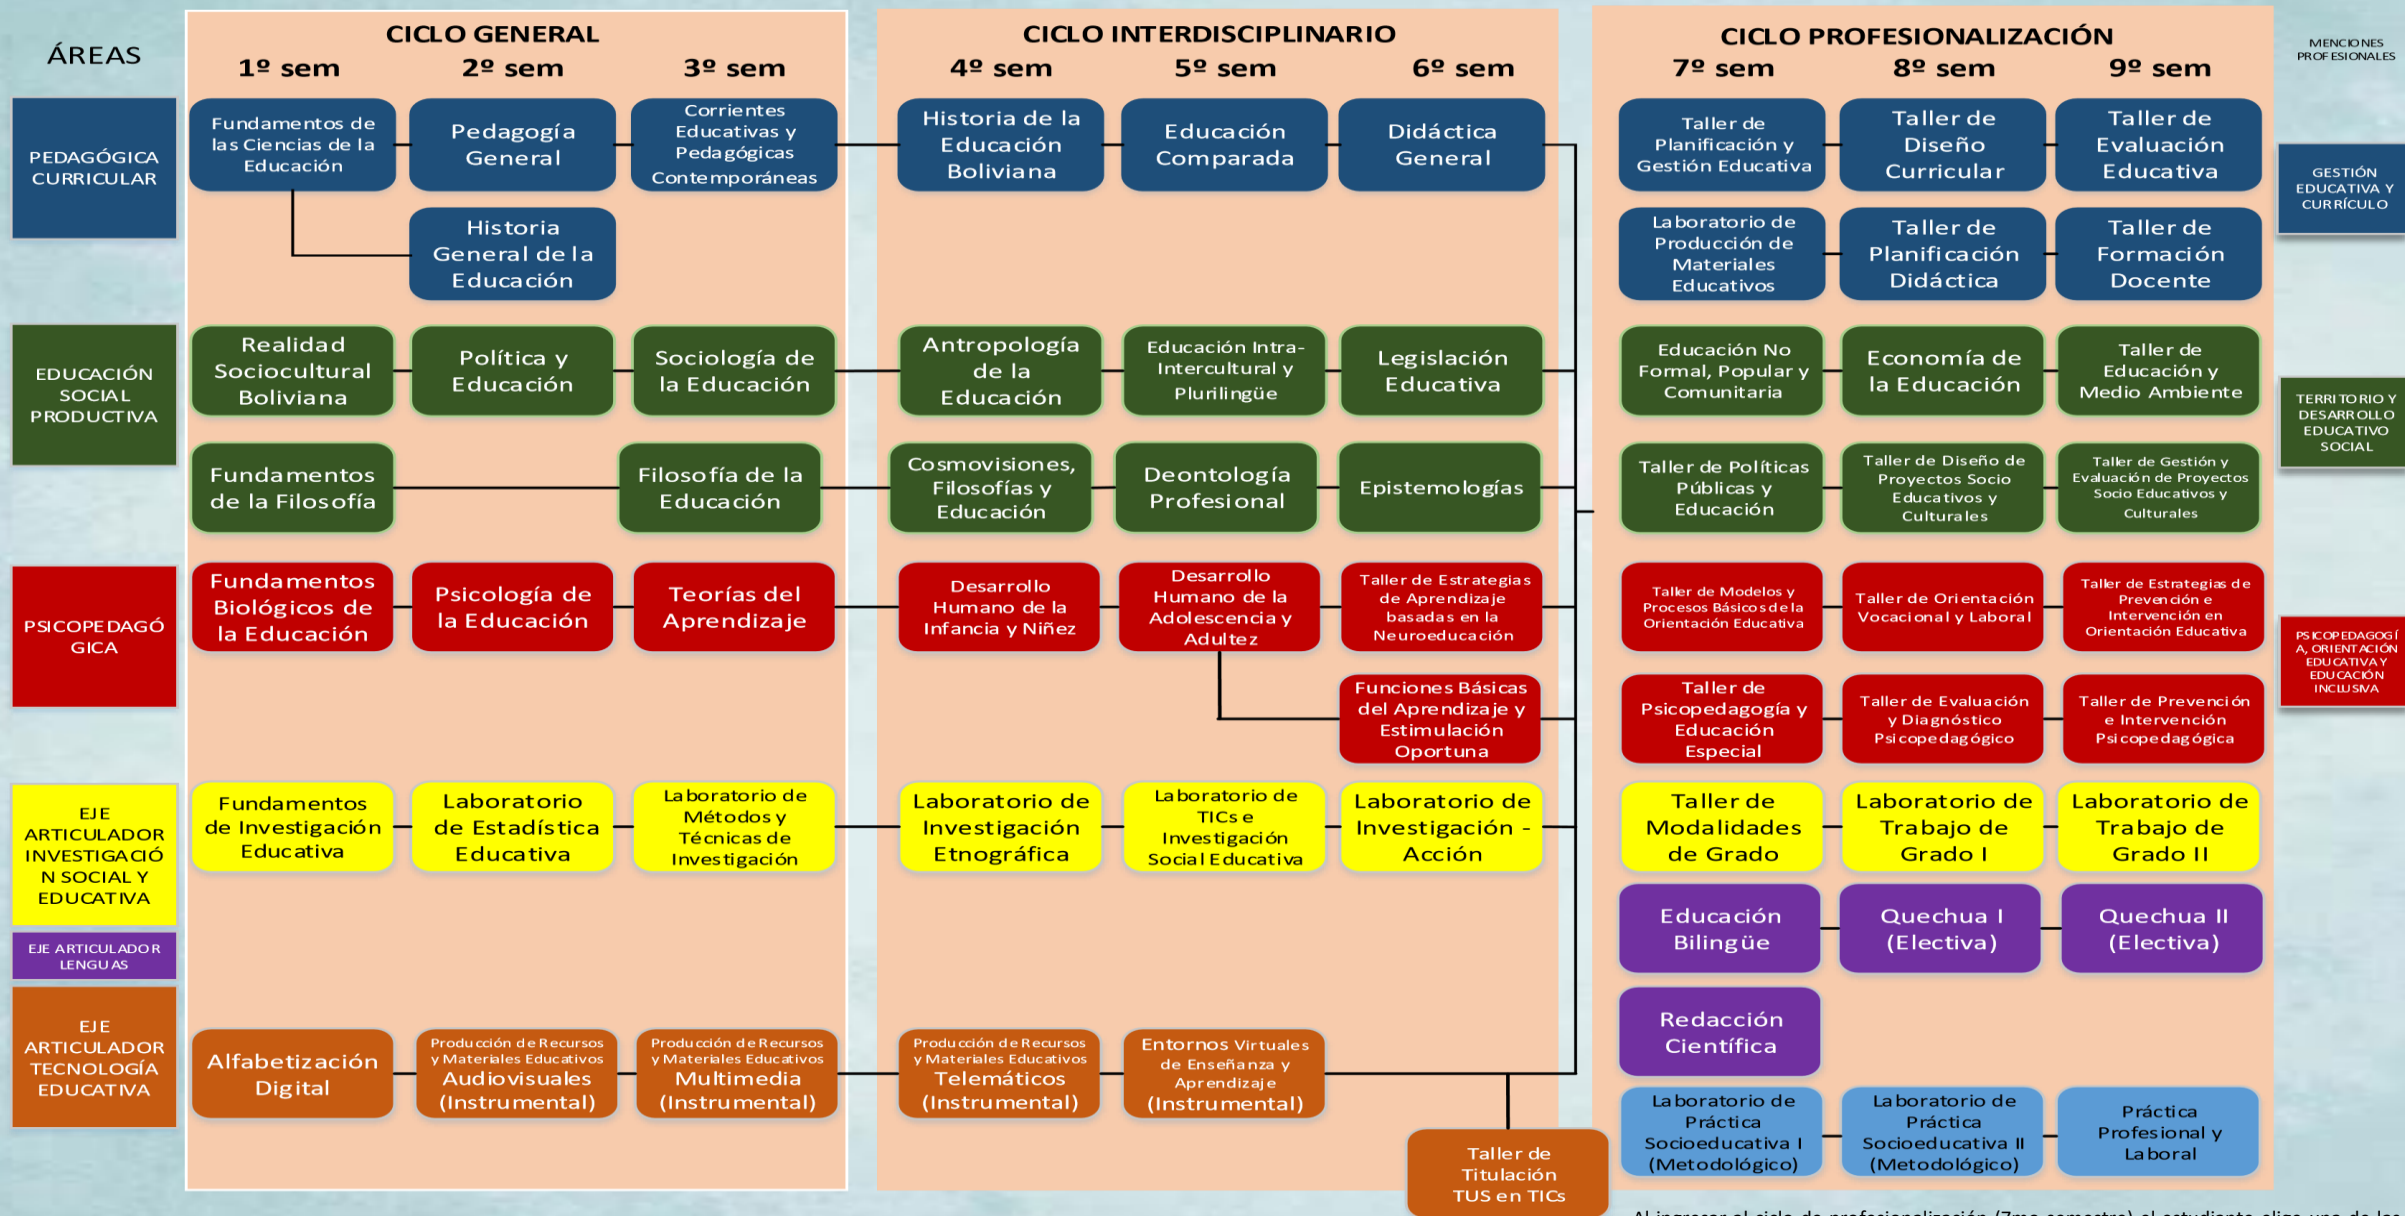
ÁREAS

CICLO GENERAL
1º sem 2º sem 3º sem

CICLO INTERDISCIPLINARIO
4º sem 5º sem 6º sem

CICLO PROFESIONALIZACIÓN
7º sem 8º sem 9º sem

MENCIONES PROFESIONALES

PEDAGÓGICA CURRICULAR

Fundamentos de las Ciencias de la Educación
Pedagogía General
Corrientes Educativas y Pedagógicas Contemporáneas
Historia General de la Educación
Historia de la Educación Boliviana
Educación Comparada
Didáctica General
Taller de Planificación y Gestión Educativa
Taller de Diseño Curricular
Taller de Evaluación Educativa
Laboratorio de Producción de Materiales Educativos
Taller de Planificación Didáctica
Taller de Formación Docente

GESTIÓN EDUCATIVA Y CURRÍCULO

EDUCACIÓN SOCIAL PRODUCTIVA

Realidad Sociocultural Boliviana
Política y Educación
Sociología de la Educación
Antropología de la Educación
Educación Intra-Intercultural y Plurilingüe
Legislación Educativa
Educación No Formal, Popular y Comunitaria
Economía de la Educación
Taller de Educación y Medio Ambiente
Fundamentos de la Filosofía
Filosofía de la Educación
Cosmovisiones, Filosofías y Educación
Deontología Profesional
Epistemologías
Taller de Políticas Públicas y Educación
Taller de Diseño de Proyectos Socio Educativos y Culturales
Taller de Gestión y Evaluación de Proyectos Socio Educativos y Culturales

TERRITORIO Y DESARROLLO EDUCATIVO SOCIAL

PSICOPEDAGÓGICA

Fundamentos Biológicos de la Educación
Psicología de la Educación
Teorías del Aprendizaje
Desarrollo Humano de la Infancia y Niñez
Desarrollo Humano de la Adolescencia y Adultez
Taller de Estrategias de Aprendizaje basadas en la Neuroeducación
Funciones Básicas del Aprendizaje y Estimulación Oportuna
Taller de Modelos y Procesos Básicos de la Orientación Educativa
Taller de Orientación Vocacional y Laboral
Taller de Estrategias de Prevención e Intervención en Orientación Educativa
Taller de Psicopedagogía y Educación Especial
Taller de Evaluación y Diagnóstico Psicopedagógico
Taller de Prevención e Intervención Psicopedagógica

PSICOPEDAGOGÍA, ORIENTACIÓN EDUCATIVA Y EDUCACIÓN INCLUSIVA

EJE ARTICULADOR INVESTIGACIÓN SOCIAL Y EDUCATIVA

Fundamentos de Investigación Educativa
Laboratorio de Estadística Educativa
Laboratorio de Métodos y Técnicas de Investigación
Laboratorio de Investigación Etnográfica
Laboratorio de TICs e Investigación Social Educativa
Laboratorio de Investigación - Acción
Taller de Modalidades de Grado
Laboratorio de Trabajo de Grado I
Laboratorio de Trabajo de Grado II

EJE ARTICULADOR LENGUAS

Educación Bilingüe
Quechua I (Electiva)
Quechua II (Electiva)
Redacción Científica

EJE ARTICULADOR TECNOLOGÍA EDUCATIVA

Alfabetización Digital
Producción de Recursos y Materiales Educativos Audiovisuales (Instrumental)
Producción de Recursos y Materiales Educativos Multimedia (Instrumental)
Producción de Recursos y Materiales Educativos Telemáticos (Instrumental)
Entornos Virtuales de Enseñanza y Aprendizaje (Instrumental)
Taller de Titulación TUS en TICs
Laboratorio de Práctica Socioeducativa I (Metodológico)
Laboratorio de Práctica Socioeducativa II (Metodológico)
Práctica Profesional y Laboral

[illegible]